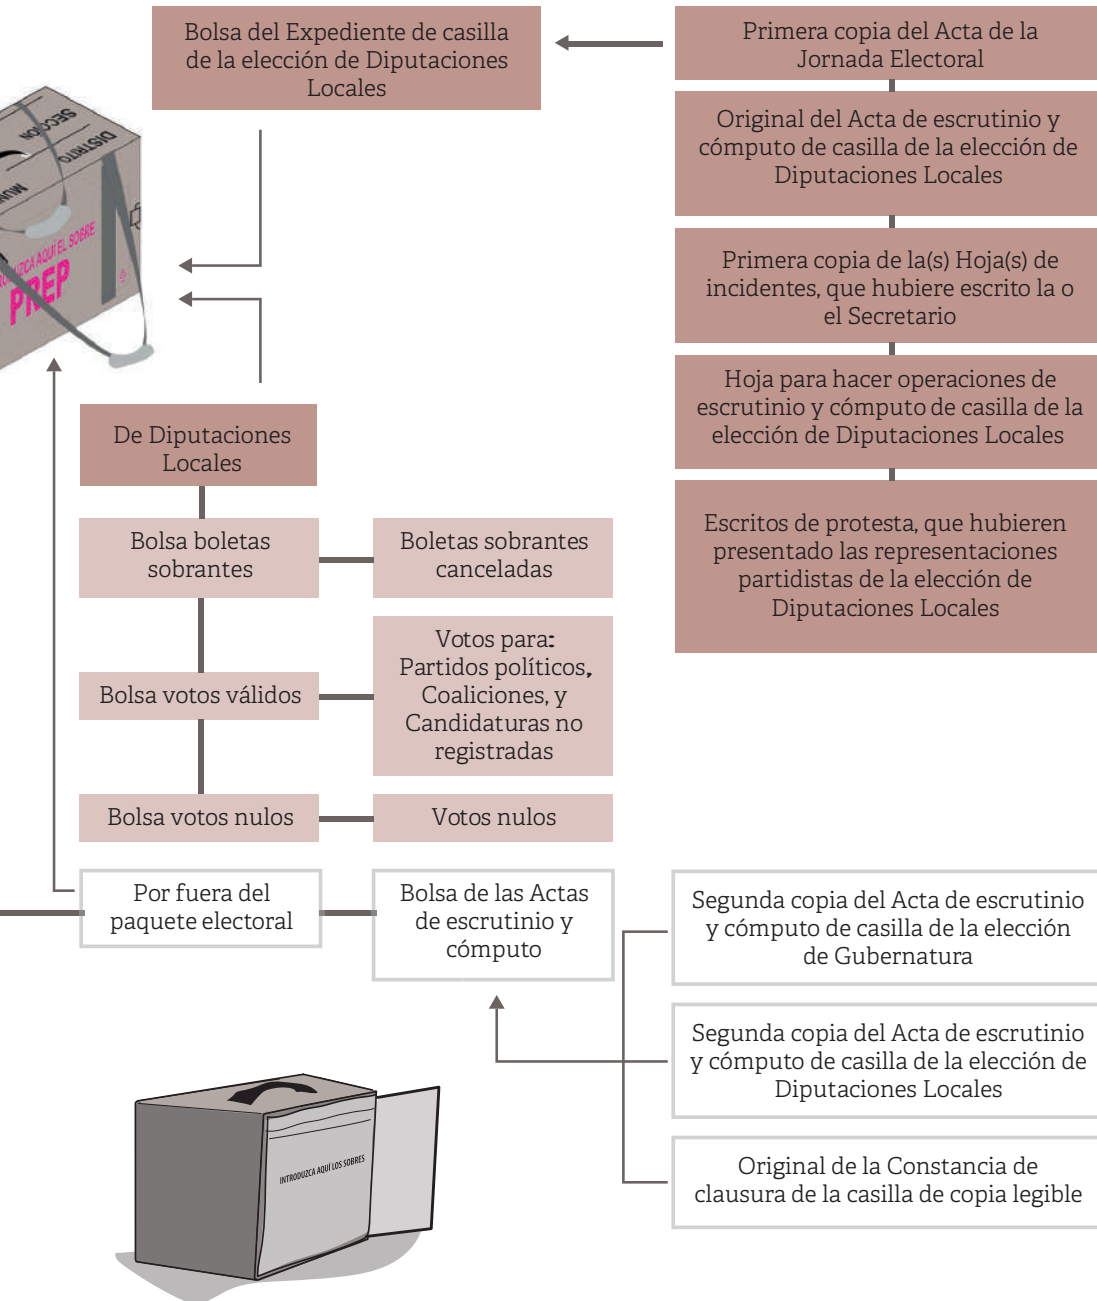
Bolsa del Expediente de casilla de la elección de Diputaciones Locales

Primera copia del Acta de la Jornada Electoral

Original del Acta de escrutinio y cómputo de casilla de la elección de Diputaciones Locales

Primera copia de la(s) Hoja(s) de incidentes, que hubiere escrito la o el Secretario

Hoja para hacer operaciones de escrutinio y cómputo de casilla de la elección de Diputaciones Locales

Escritos de protesta, que hubieren presentado las representaciones partidistas de la elección de Diputaciones Locales

SECCIÓN
DISTRITO
MUN
INTRODUZCA AQUÍ EL SOBRE
PREP

De Diputaciones Locales

Bolsa boletas sobrantes

Boletas sobrantes canceladas

Bolsa votos válidos

Votos para: Partidos políticos, Coaliciones, y Candidaturas no registradas

Bolsa votos nulos

Votos nulos

Por fuera del paquete electoral

Bolsa de las Actas de escrutinio y cómputo

Segunda copia del Acta de escrutinio y cómputo de casilla de la elección de Gubernatura

Segunda copia del Acta de escrutinio y cómputo de casilla de la elección de Diputaciones Locales

Original de la Constancia de clausura de la casilla de copia legible

INTRODUZCA AQUÍ LOS SOBRES